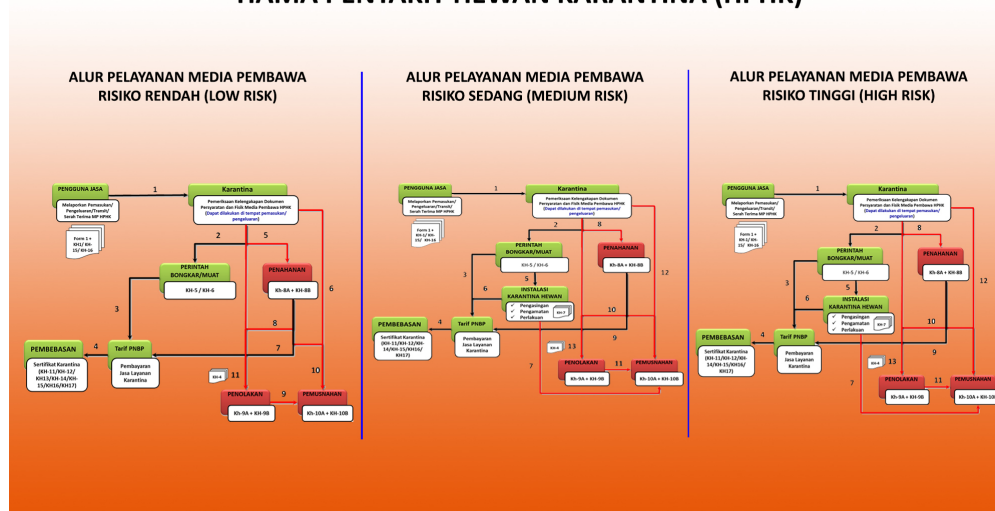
HAMA PENYAKIT HEWAN KARANTINA (HPHK)

ALUR PELAYANAN MEDIA PEMBAWA RISIKO RENDAH (LOW RISK)

PENGGUNA JASA

Melaporkan Pemasukan/ Pengeluaran/Transit/ Serah Terima MP HPHK

1

Karantina

Pemeriksaan Kelengkapan Dokumen Persyaratan dan Fisik Media Pembawa HPHK (Dapat dilakukan di tempat pemasukan/ pengeluaran)

Form 1 + KH1/ KH-15/ KH-16

2

5

PERINTAH BONGKAR/MUAT

KH-5 / KH-6

PENAHANAN

Kh-8A + KH-8B

6

3

8

Tarif PNBP

Pembayaran Jasa Layanan Karantina

4

PEMBEBASAN

Sertifikat Karantina (KH-11/KH-12/ KH13/KH-14/KH-15/KH16/KH17)

7

10

KH-4

11

PENOLAKAN

Kh-9A + KH-9B

9

PEMUSNAHAN

Kh-10A + KH-10B

ALUR PELAYANAN MEDIA PEMBAWA RISIKO SEDANG (MEDIUM RISK)

PENGGUNA JASA

Melaporkan Pemasukan/ Pengeluaran/Transit/ Serah Terima MP HPHK

1

Karantina

Pemeriksaan Kelengkapan Dokumen Persyaratan dan Fisik Media Pembawa HPHK (Dapat dilakukan di tempat pemasukan/ pengeluaran)

Form 1 + KH-1/ KH-15/ KH-16

2

8

PERINTAH BONGKAR/MUAT

KH-5 / KH-6

PENAHANAN

Kh-8A + KH-8B

12

3

5

6

INSTALASI KARANTINA HEWAN

Pengasingan
Pengamatan
Perlakuan

KH-7

10

PEMBEBASAN

Sertifikat Karantina (KH-11/KH-12/KH-14/KH-15/KH16/ KH17)

4

Tarif PNBP

Pembayaran Jasa Layanan Karantina

9

KH-4

13

PENOLAKAN

Kh-9A + KH-9B

11

PEMUSNAHAN

Kh-10A + KH-10B

7

ALUR PELAYANAN MEDIA PEMBAWA RISIKO TINGGI (HIGH RISK)

PENGGUNA JASA

Melaporkan Pemasukan/ Pengeluaran/Transit/ Serah Terima MP HPHK

1

Karantina

Pemeriksaan Kelengkapan Dokumen Persyaratan dan Fisik Media Pembawa HPHK (Dapat dilakukan di tempat pemasukan/ pengeluaran)

Form 1 + KH-1/ KH-15/ KH-16

2

8

PERINTAH BONGKAR/MUAT

KH-5 / KH-6

PENAHANAN

Kh-8A + KH-8B

12

3

5

6

INSTALASI KARANTINA HEWAN

Pengasingan
Pengamatan
Perlakuan

KH-7

10

PEMBEBASAN

Sertifikat Karantina (KH-11/KH-12/KH-14/KH-15/KH16/ KH17)

4

Tarif PNBP

Pembayaran Jasa Layanan Karantina

9

KH-4

13

PENOLAKAN

Kh-9A + KH-9B

11

PEMUSNAHAN

Kh-10A + KH-10B

7